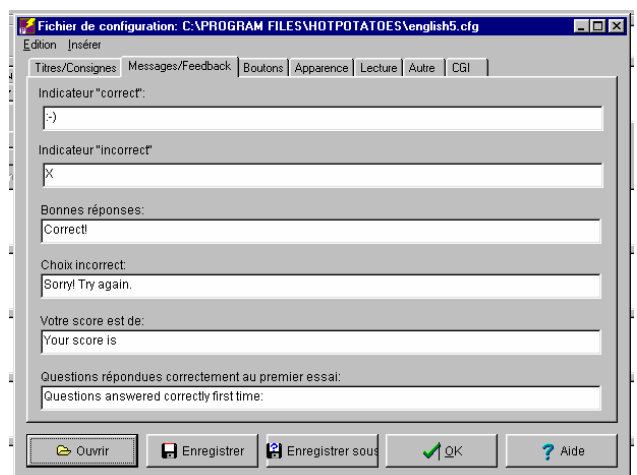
Fichier de configuration: C:\PROGRAM FILES\HOTPOTATOES\english5.cfg

Edition Insérer

Titres/Consignes | Messages/Feedback | Boutons | Apparence | Lecture | Autre | CGI

Indicateur "correct":

:-)

Indicateur "incorrect"

X

Bonnes réponses:

Correct!

Choix incorrect:

Sorry! Try again.

Votre score est de:

Your score is

Questions répondues correctement au premier essai:

Questions answered correctly first time:

Ouvrir | Enregistrer | Enregistrer sous | OK | Aide